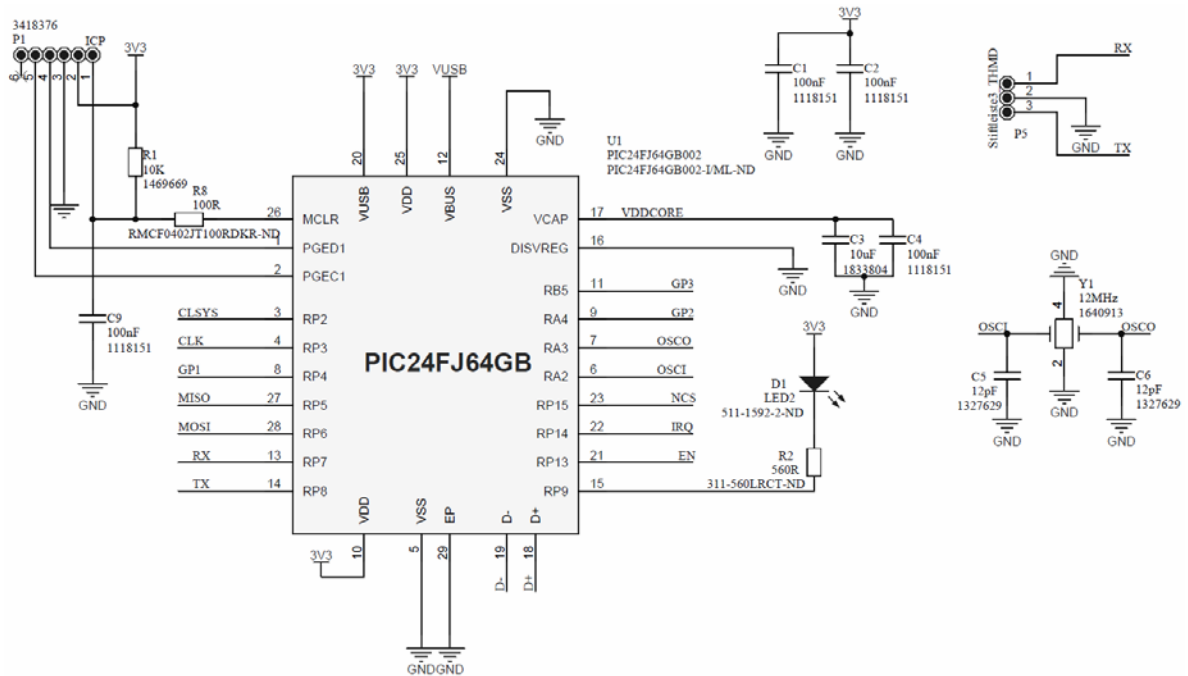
3418376
P1 ICP
6 5 4 3 2 1
3V3
R1
10K
1469669
R8
100R
RMCF0402JT100RDKR-ND
C9
100nF
1118151
GND
3V3 3V3 VUSB
20 25 12 24
VUSB VDD VBUS VSS
GND
U1
PIC24FJ64GB002
PIC24FJ64GB002-I/ML-ND
26 MCLR
1 PGED1
2 PGEC1
CLSYS 3 RP2
CLK 4 RP3
GP1 8 RP4
MISO 27 RP5
MOSI 28 RP6
RX 13 RP7
TX 14 RP8
PIC24FJ64GB
VCAP 17 VDDCORE
DISVREG 16
RB5 11 GP3
RA4 9 GP2
RA3 7 OSCO
RA2 6 OSCI
RP15 23 NCS
RP14 22 IRQ
RP13 21 EN
RP9 15
VDD VSS EP D- D+
3V3 10 5 29 19 18
D- D+
GND GND
3V3
C1
100nF
1118151
C2
100nF
1118151
GND GND
C3
10uF
1833804
C4
100nF
1118151
GND
GND
3V3
D1
LED2
511-1592-2-ND
R2
560R
311-560LRCT-ND
Stiftleiste3_THMD
1 RX
2
3
P5
GND TX
GND
Y1
12MHz
1640913
4
2
OSCI OSCO
C5
12pF
1327629
C6
12pF
1327629
GND GND GND